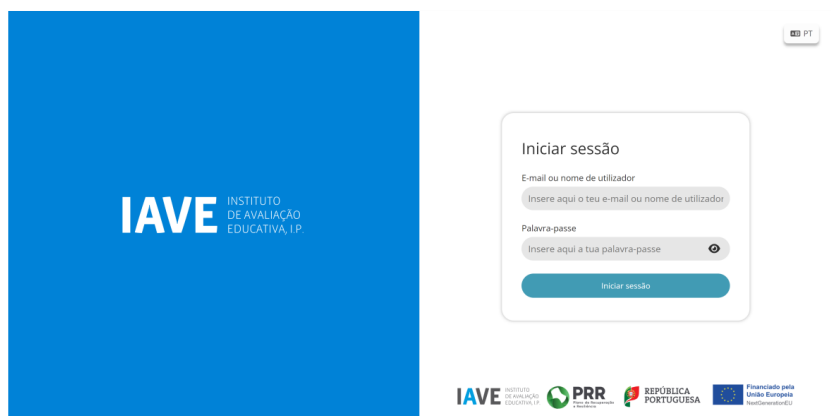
IAVE INSTITUTO DE AVALIAÇÃO EDUCATIVA, I.P.

PT

Iniciar sessão

E-mail ou nome de utilizador

Insere aqui o teu e-mail ou nome de utilizador

Palavra-passe

Insere aqui a tua palavra-passe

Iniciar sessão

IAVE INSTITUTO DE AVALIAÇÃO EDUCATIVA, I.P.

PRR Plano de Recuperação e Resiliência

REPÚBLICA PORTUGUESA

Financiado pela União Europeia NextGenerationEU